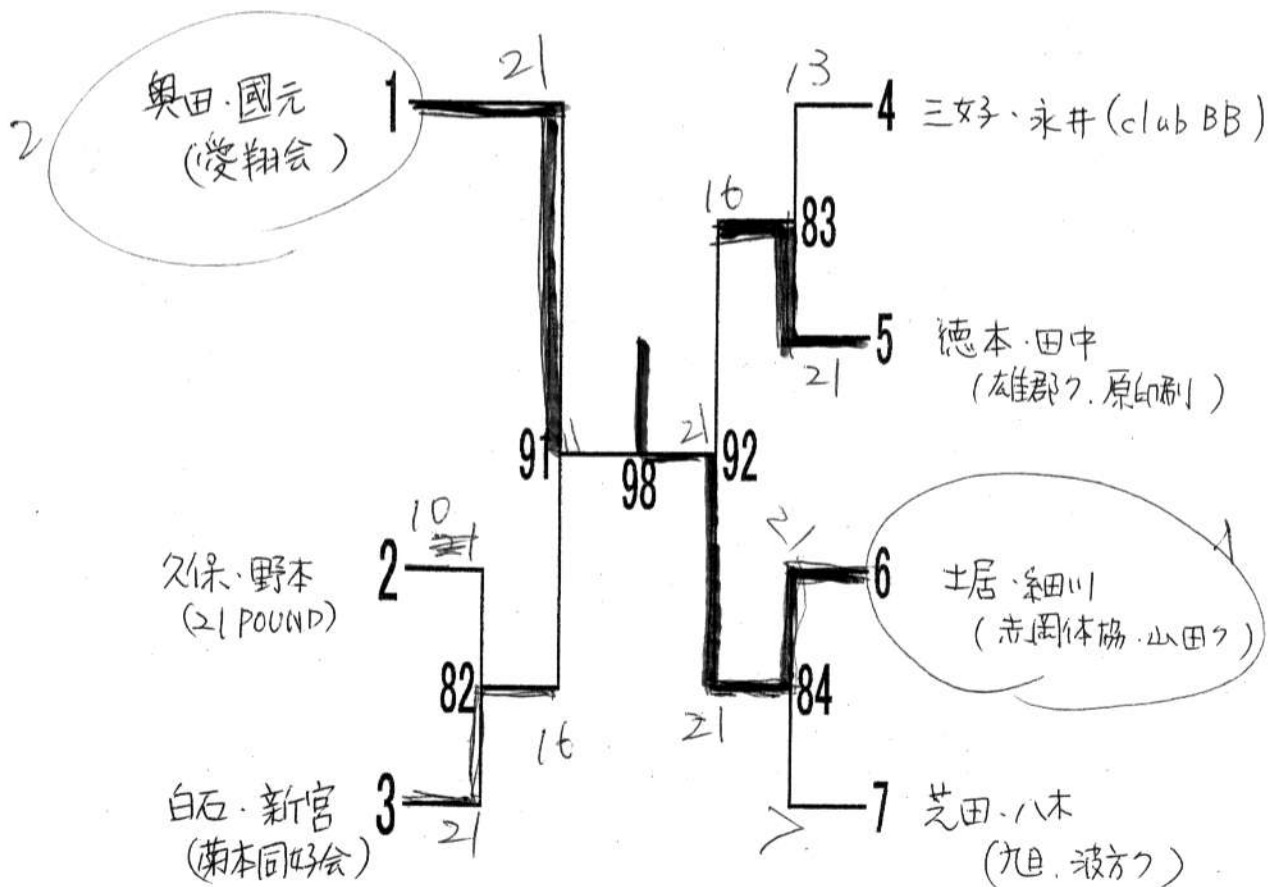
2
奥田・國元
(愛翔会)
1
21
13
4 三好・永井(club BB)
16
83
5 徳本・田中
(雄郡ク.原印刷)
21
91
11
98
21
92
10
2 久保・野本
(21 POUND)
21
6 土居・細川
(赤岡体協・山田ク)
1
82
84
16
21
3 白石・新宮
(菊本同好会)
21
7 芝田・八木
(旭.波方ク)